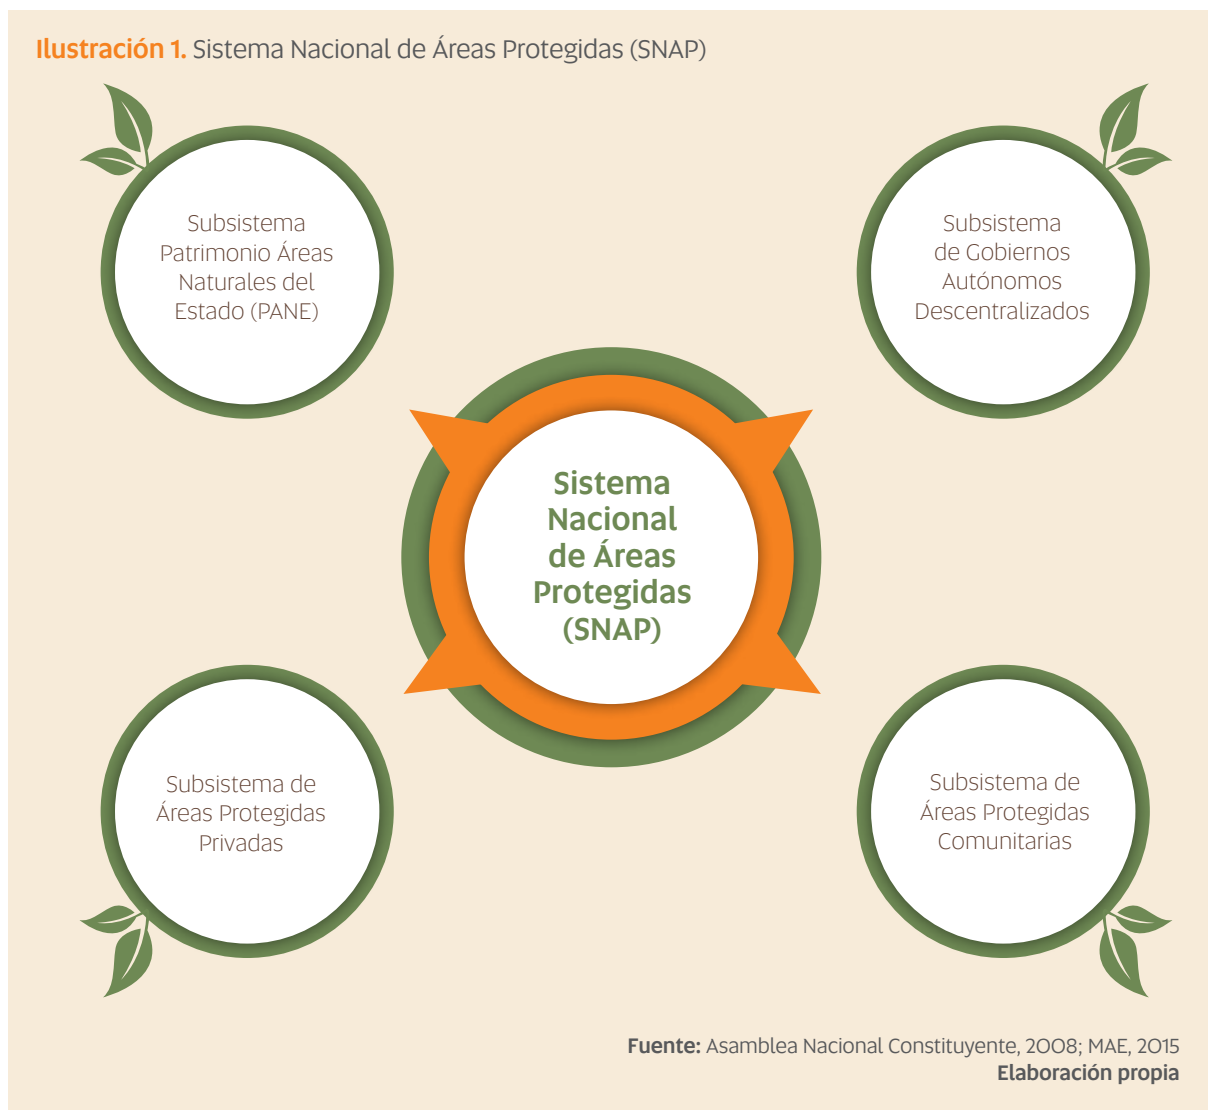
Ilustración 1. Sistema Nacional de Áreas Protegidas (SNAP)

Subsistema Patrimonio Áreas Naturales del Estado (PANE)

Subsistema de Gobiernos Autónomos Descentralizados

Sistema Nacional de Áreas Protegidas (SNAP)

Subsistema de Áreas Protegidas Privadas

Subsistema de Áreas Protegidas Comunitarias

Fuente: Asamblea Nacional Constituyente, 2008; MAE, 2015
Elaboración propia